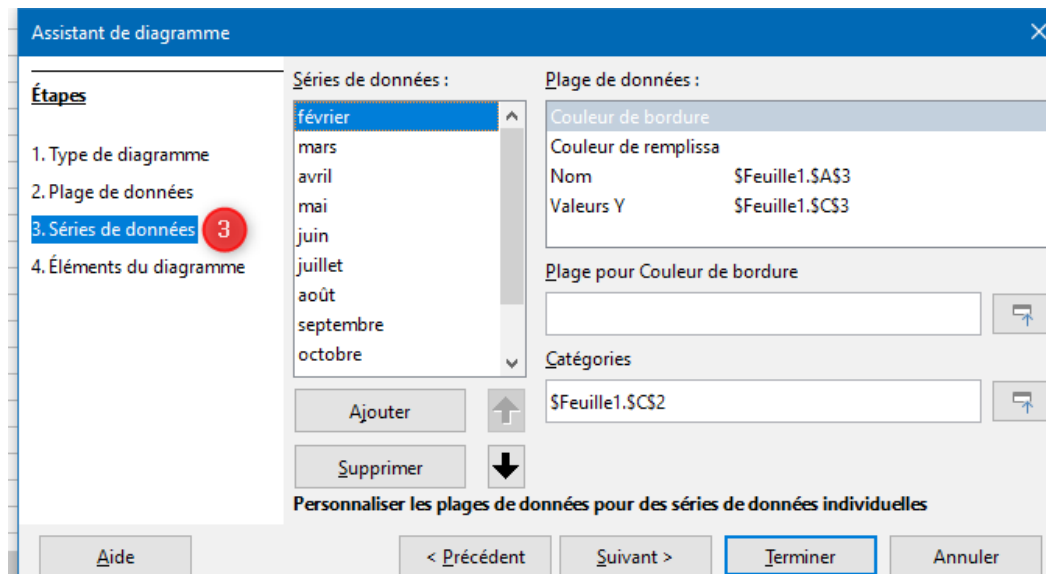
Assistant de diagramme

Étapes

1. Type de diagramme
2. Plage de données
3. Séries de données
3
4. Éléments du diagramme

Séries de données :

février
mars
avril
mai
juin
juillet
août
septembre
octobre

Ajouter
Supprimer

Plage de données :

| | |
|---|---|
| Couleur de bordure | |
| Couleur de remplissa | |
| Nom | \$Feuille1.\$A\$3 |
| Valeurs Y | \$Feuille1.\$C\$3 |

Plage pour Couleur de bordure

Catégories

\$Feuille1.\$C\$2

Personnaliser les plages de données pour des séries de données individuelles

Aide
< Précédent
Suivant >
Terminer
Annuler